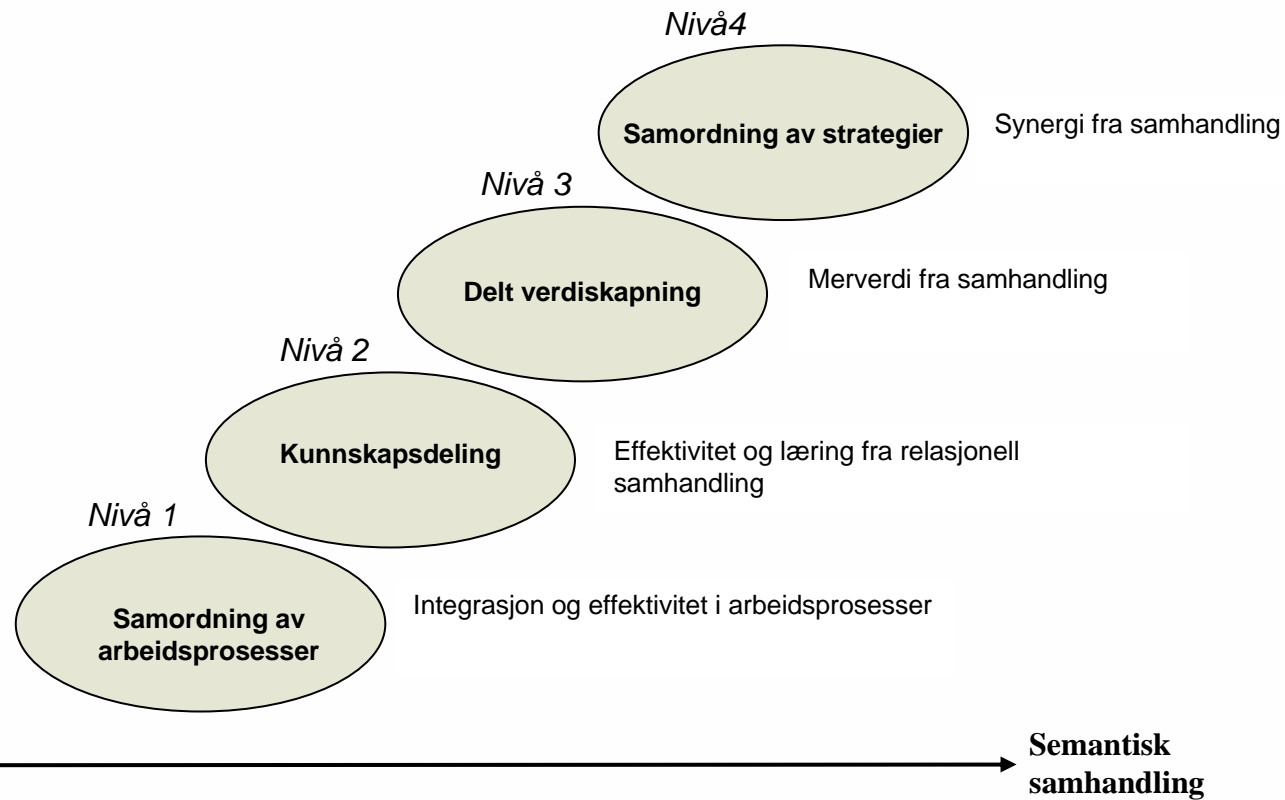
Nivå4

Samordning av strategier

Synergi fra samhandling

Nivå 3

Delt verdiskapning

Merverdi fra samhandling

Nivå 2

Kunnskapsdeling

Effektivitet og læring fra relasjonell samhandling

Nivå 1

Samordning av arbeidsprosesser

Integrasjon og effektivitet i arbeidsprosesser

Semantisk samhandling